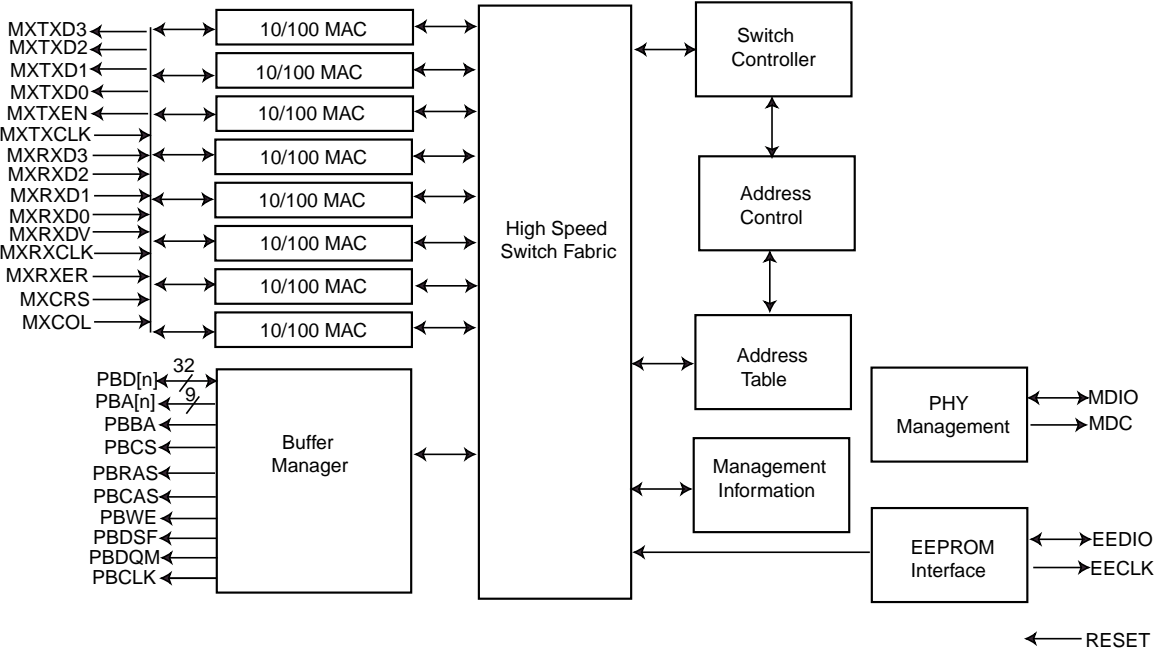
MXTXD3
MXTXD2
MXTXD1
MXTXD0
MXTXEN
MXTXCLK
MXRXD3
MXRXD2
MXRXD1
MXRXD0
MXRXDV
MXRXCLK
MXRXER
MXCRS
MXCOL

10/100 MAC
10/100 MAC
10/100 MAC
10/100 MAC
10/100 MAC
10/100 MAC
10/100 MAC
10/100 MAC

PBD[n]
32
PBA[n]
9
PBBA
PBCS
PBRAS
PBCAS
PBWE
PBDSF
PBDQM
PBCLK

Buffer Manager

High Speed Switch Fabric

Switch Controller

Address Control

Address Table

Management Information

PHY Management

MDIO
MDC

EEPROM Interface

EEDIO
EECLK

RESET